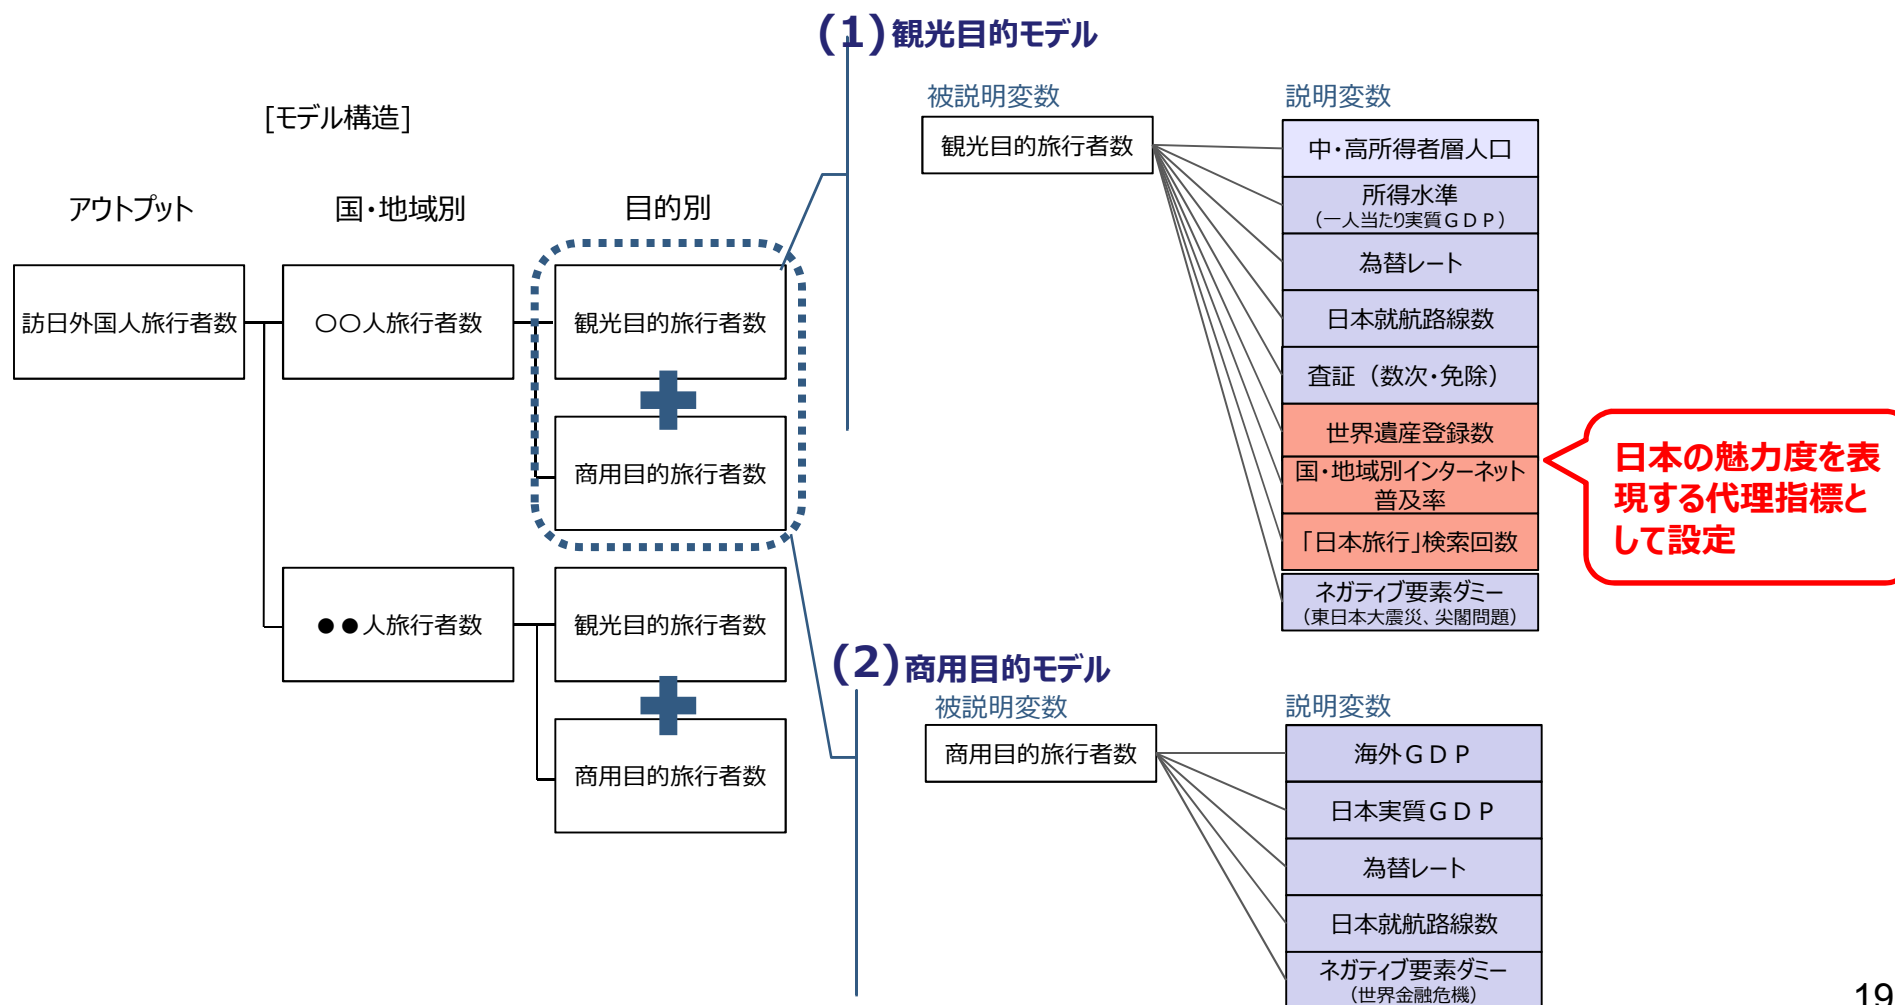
[モデル構造]

アウトプット

国・地域別

目的別

訪日外国人旅行者数

〇〇人旅行者数

観光目的旅行者数

商用目的旅行者数

●●人旅行者数

観光目的旅行者数

商用目的旅行者数

(1)観光目的モデル

被説明変数

観光目的旅行者数

説明変数

中・高所得者層人口

所得水準
(一人当たり実質GDP)

為替レート

日本就航路線数

査証(数次・免除)

世界遺産登録数

国・地域別インターネット普及率

「日本旅行」検索回数

ネガティブ要素ダミー
(東日本大震災、尖閣問題)

日本の魅力度を表現する代理指標として設定

(2)商用目的モデル

被説明変数

商用目的旅行者数

説明変数

海外GDP

日本実質GDP

為替レート

日本就航路線数

ネガティブ要素ダミー
(世界金融危機)

19